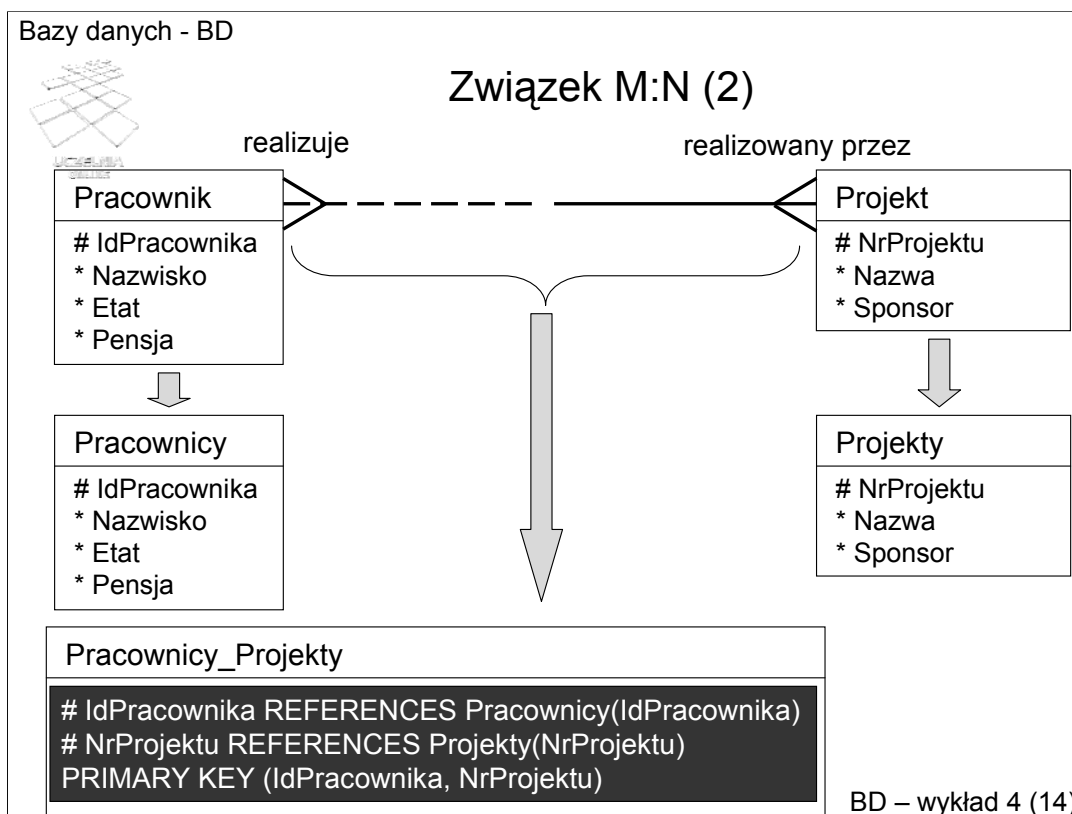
Bazy danych - BD

UCZELNIA

Związek M:N (2)

realizuje

realizowany przez

Pracownik
# IdPracownika
* Nazwisko
* Etat
* Pensja

Projekt
# NrProjektu
* Nazwa
* Sponsor

Pracownicy
# IdPracownika
* Nazwisko
* Etat
* Pensja

Projekty
# NrProjektu
* Nazwa
* Sponsor

Pracownicy_Projekty
# IdPracownika REFERENCES Pracownicy(IdPracownika)
# NrProjektu REFERENCES Projekty(NrProjektu)
PRIMARY KEY (IdPracownika, NrProjektu)

BD – wykład 4 (14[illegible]